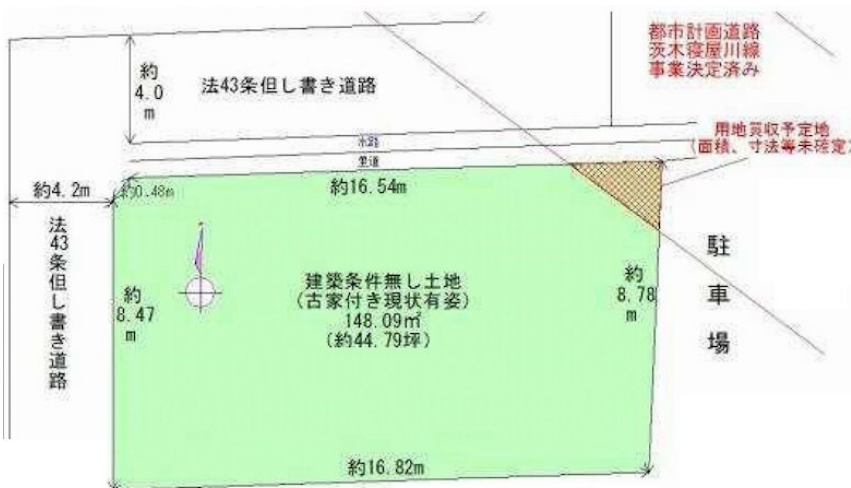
都市計画道路
茨木寝屋川線
事業決定済み

約
4.0
m

法43条但し書き道路

水路

里道

用地買収予定地
(面積、寸法等未確定)

約4.2m

約0.48m

約16.54m

法
43
条
但
し
書
き
道
路

駐
車
場

約
8.47
m

建築条件無し土地
(古家付き現状有姿)
148.09m²
(約44.79坪)

約
8.78
m

約16.82m